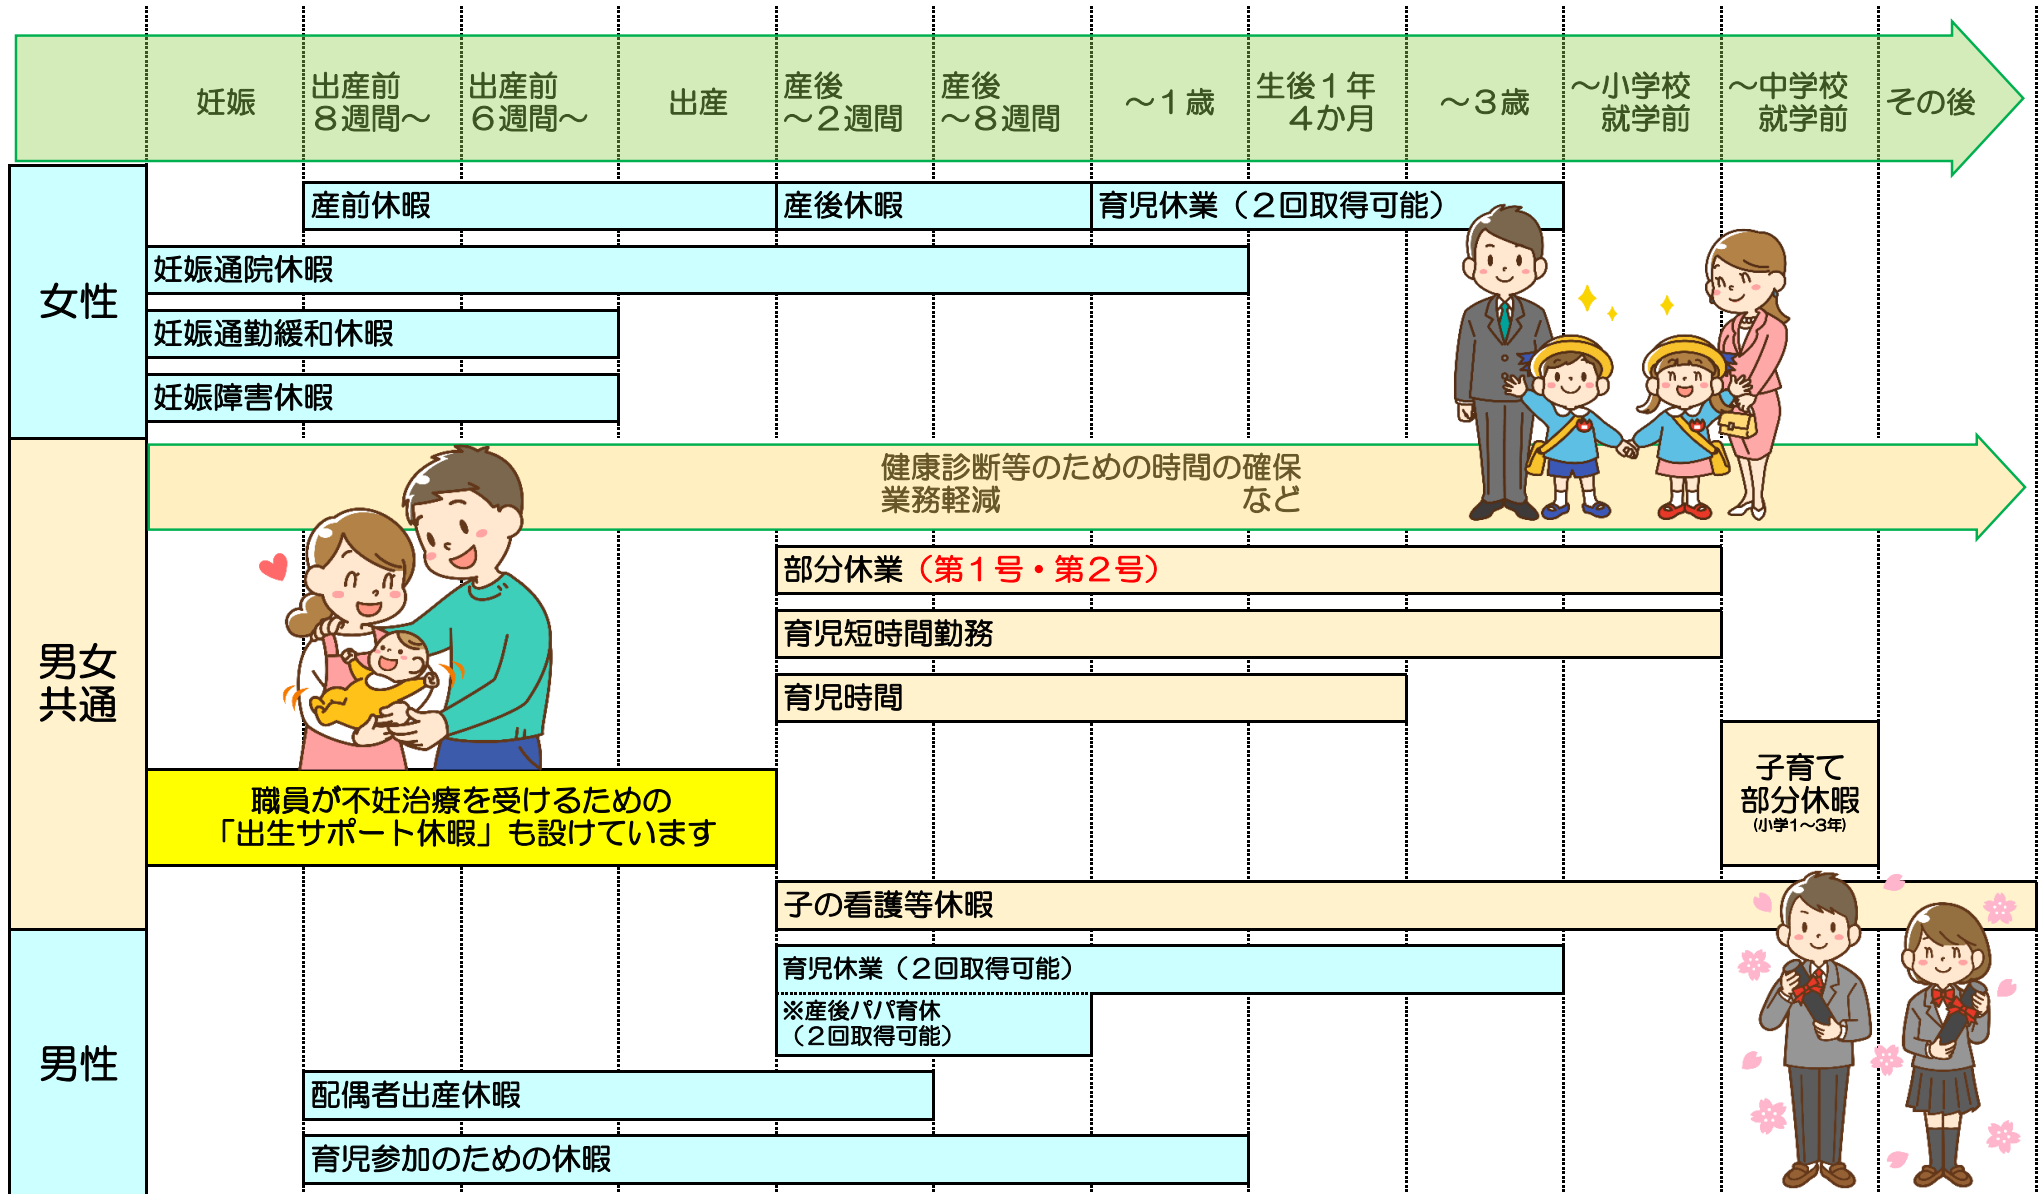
妊娠 | 出産前８週間～ | 出産前６週間～ | 出産 | 産後～２週間 | 産後～８週間 | ～１歳 | 生後１年４か月 | ～３歳 | ～小学校就学前 | ～中学校就学前 | その後

女性

産前休暇
産後休暇
育児休業（２回取得可能）
妊娠通院休暇
妊娠通勤緩和休暇
妊娠障害休暇

男女共通

健康診断等のための時間の確保
業務軽減 など
部分休業（第１号・第２号）
育児短時間勤務
育児時間
子育て部分休暇
(小学1～3年)
職員が不妊治療を受けるための
「出生サポート休暇」も設けています
子の看護等休暇

男性

育児休業（２回取得可能）
※産後パパ育休
（２回取得可能）
配偶者出産休暇
育児参加のための休暇